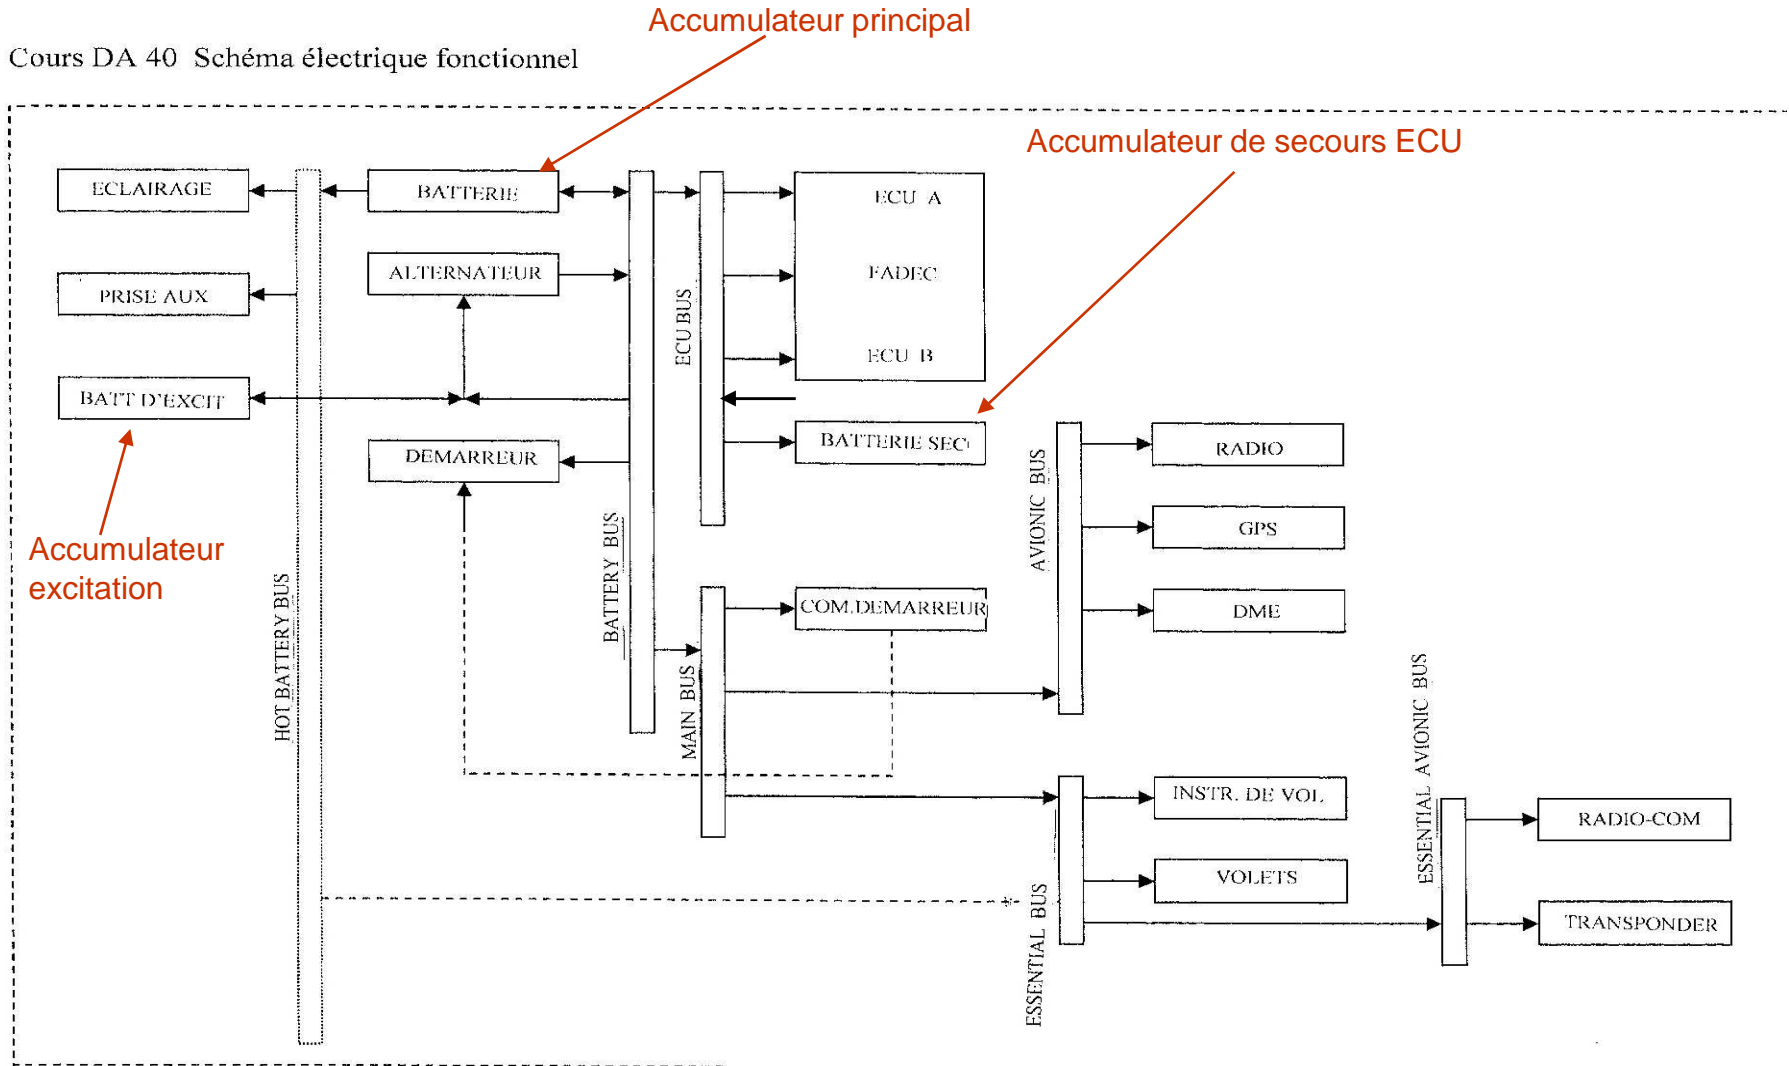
Accumulateur principal

Cours DA 40 Schéma électrique fonctionnel

Accumulateur de secours ECU

ECLAIRAGE

BATTERIE

ECU A

FADEC

ECU B

PRISE AUX

ALTERNATEUR

ECU BUS

BATT D'EXCIT

BATTERIE SEC

DEMARREUR

RADIO

AVIONIC BUS

GPS

Accumulateur excitation

BATTERY BUS

DME

COM.DEMARREUR

HOT BATTERY BUS

MAIN BUS

ESSENTIAL AVIONIC BUS

INSTR. DE VOL

RADIO-COM

VOLETS

ESSENTIAL BUS

TRANSPONDER